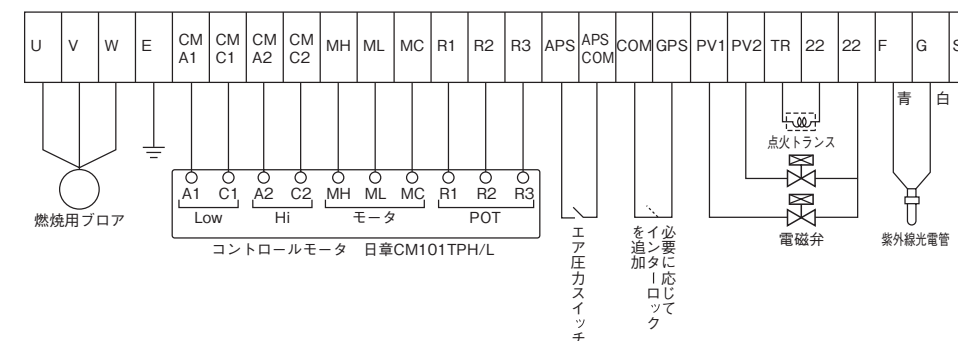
| U | V | W | E | CM A1 | CM C1 | CM A2 | CM C2 | MH | ML | MC | R1 | R2 | R3 | APS | APS COM | COM | GPS | PV1 | PV2 | TR | 22 | 22 | F | G | S |
|---|---|---|---|---|---|---|---|---|---|---|---|---|---|---|---|---|---|---|---|---|---|---|---|---|---|

燃焼用ブロア

A1 C1 A2 C2 MH ML MC R1 R2 R3
Low Hi モータ POT
コントロールモータ 日章CM101TPH/L

エア圧力スイッチ

必要に応じてインターロックを追加

点火トランス

電磁弁

青 白

紫外線光電管